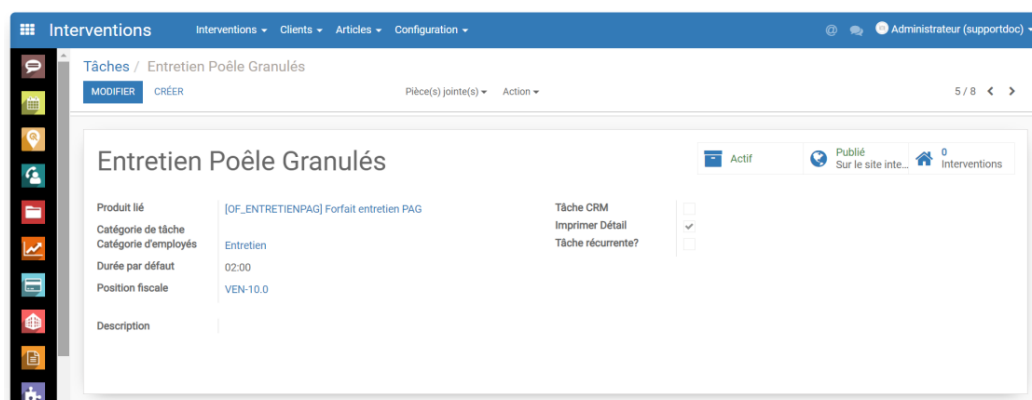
Interventions Interventions ▾ Clients ▾ Articles ▾ Configuration ▾

@ Administrateur (supportdoc) ▾

Tâches / Entretien Poêle Granulés

MODIFIER CRÉER

Pièce(s) jointe(s) ▾ Action ▾

5 / 8

Actif

Publié
Sur le site inte...

0
Interventions

Entretien Poêle Granulés

Produit lié [OF_ENTRETIENPAG] Forfait entretien PAG
Catégorie de tâche
Catégorie d'employés Entretien
Durée par défaut 02:00
Position fiscale VEN-10.0

Tâche CRM
Imprimer Détail ✔
Tâche récurrente?

Description